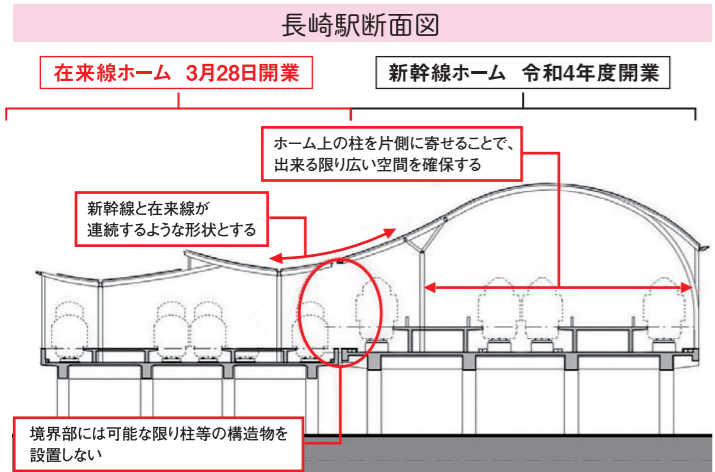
長崎駅断面図

在来線ホーム　3月28日開業

新幹線ホーム　令和4年度開業

ホーム上の柱を片側に寄せることで、出来る限り広い空間を確保する

新幹線と在来線が連続するような形状とする

境界部には可能な限り柱等の構造物を設置しない